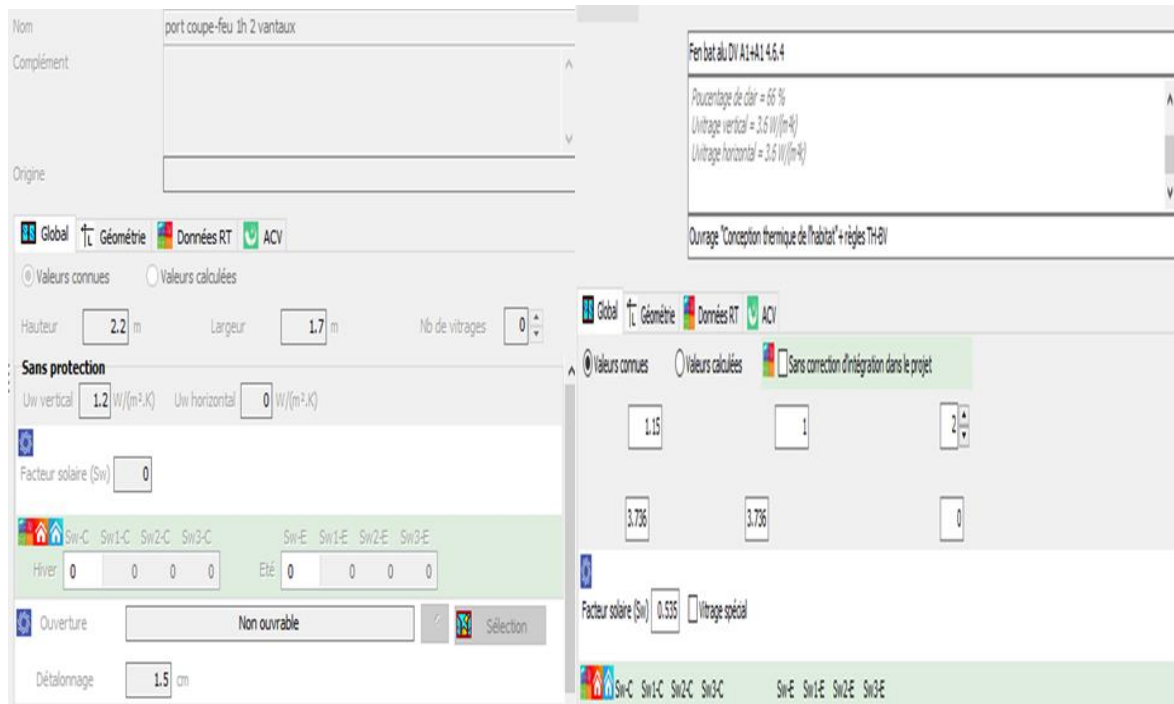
Nom
port coupe-feu 1h 2 vantaux
Complément
Origine

Global
Géométrie
Données RT
ACV

Valeurs connues
Valeurs calculées

Hauteur 2.2 m
Largeur 1.7 m
Nb de vitrages 0

Sans protection
Uw vertical 1.2 W/(m².K)
Uw horizontal 0 W/(m².K)

Facteur solaire (Sw) 0

Sw-C Sw1-C Sw2-C Sw3-C
Sw-E Sw1-E Sw2-E Sw3-E
Hiver 0 0 0 0
Eté 0 0 0 0

Ouverture
Non ouvrable
Sélection

Détalonnage 1.5 cm

Fen bat alu DV A1+A1 4.6.4

Poucentage de clair = 66 %
Uvitrage vertical = 3.6 W/(m²K)
Uvitrage horizontal = 3.6 W/(m²K)

Ouvrage "Conception thermique de l'habitat" + règles TH-BV

Global
Géométrie
Données RT
ACV

Valeurs connues
Valeurs calculées
Sans correction d'intégration dans le projet

1.15
1
2

3.736
3.736
0

Facteur solaire (Sw) 0.535
Vitrage spécial

Sw-C Sw1-C Sw2-C Sw3-C
Sw-E Sw1-E Sw2-E Sw3-E